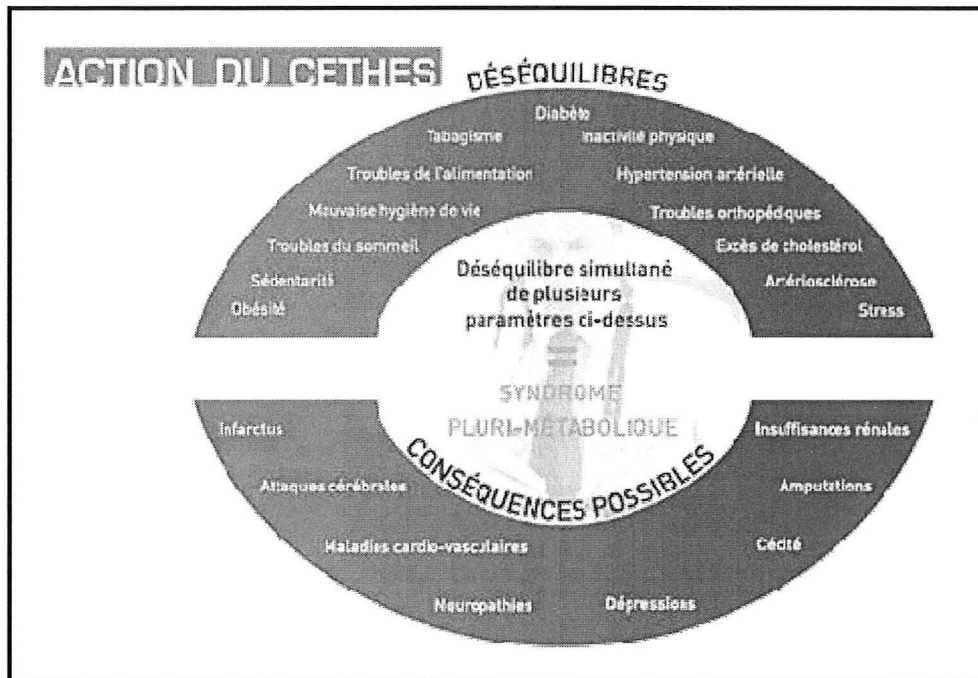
ACTION DU CETHES

DÉSÉQUILIBRES

Diabète
Tabagisme
Inactivité physique
Troubles de l'alimentation
Hypertension artérielle
Mauvaise hygiène de vie
Troubles orthopédiques
Troubles du sommeil
Excès de cholestérol
Sédentarité
Artériosclérose
Obésité
Stress

Déséquilibre simultané de plusieurs paramètres ci-dessus

=

SYNDROME PLURI-MÉTABOLIQUE

CONSÉQUENCES POSSIBLES

Infarctus
Insuffisances rénales
Attaques cérébrales
Amputations
Maladies cardio-vasculaires
Cécité
Neuropathies
Dépressions